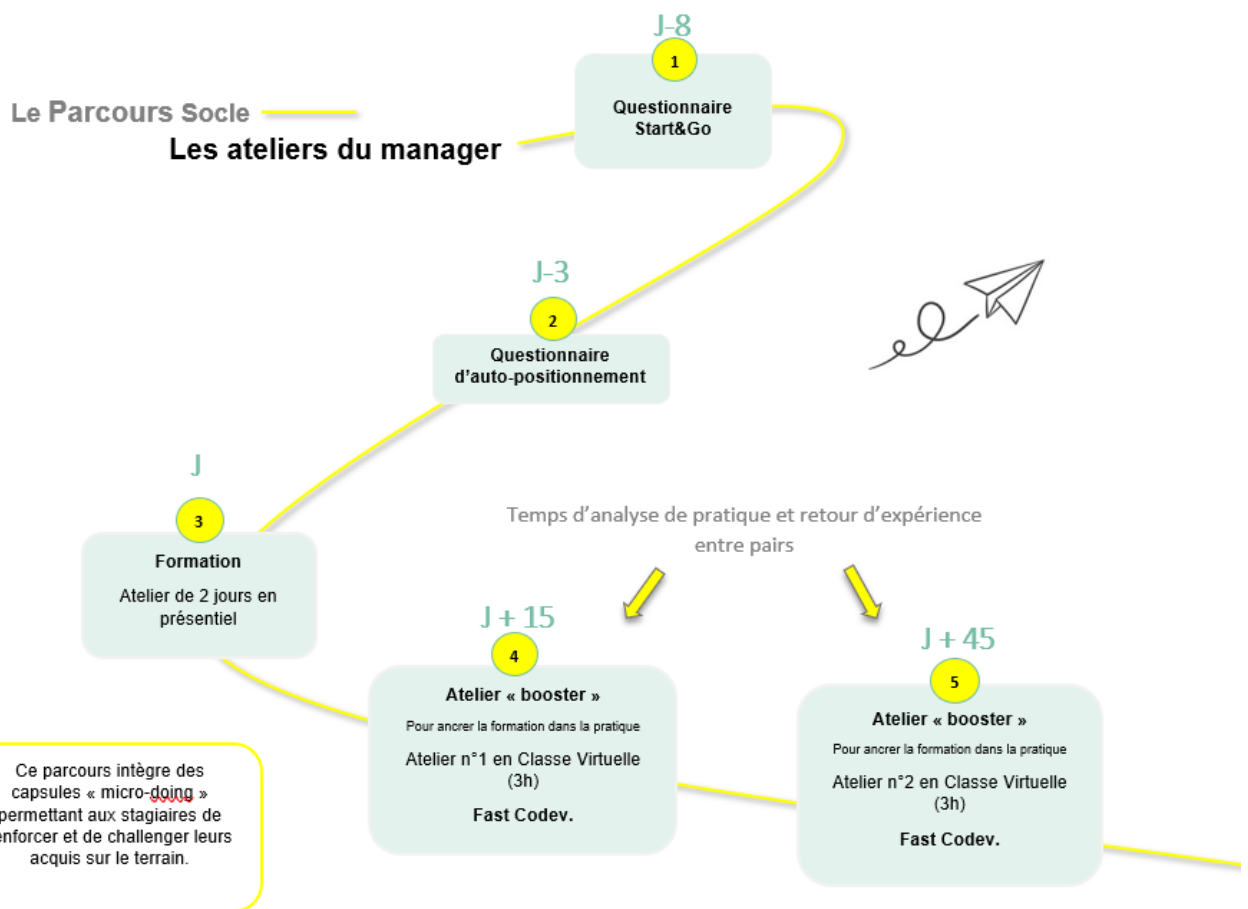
Le Parcours Socle

Les ateliers du manager

J-8

1

Questionnaire Start&Go

J-3

2

Questionnaire d'auto-positionnement

J

3

Formation

Atelier de 2 jours en présentiel

Temps d'analyse de pratique et retour d'expérience entre pairs

J + 15

4

Atelier « booster »

Pour ancrer la formation dans la pratique

Atelier n°1 en Classe Virtuelle (3h)

Fast Codev.

J + 45

5

Atelier « booster »

Pour ancrer la formation dans la pratique

Atelier n°2 en Classe Virtuelle (3h)

Fast Codev.

Ce parcours intègre des capsules « micro-doing » permettant aux stagiaires de renforcer et de challenger leurs acquis sur le terrain.